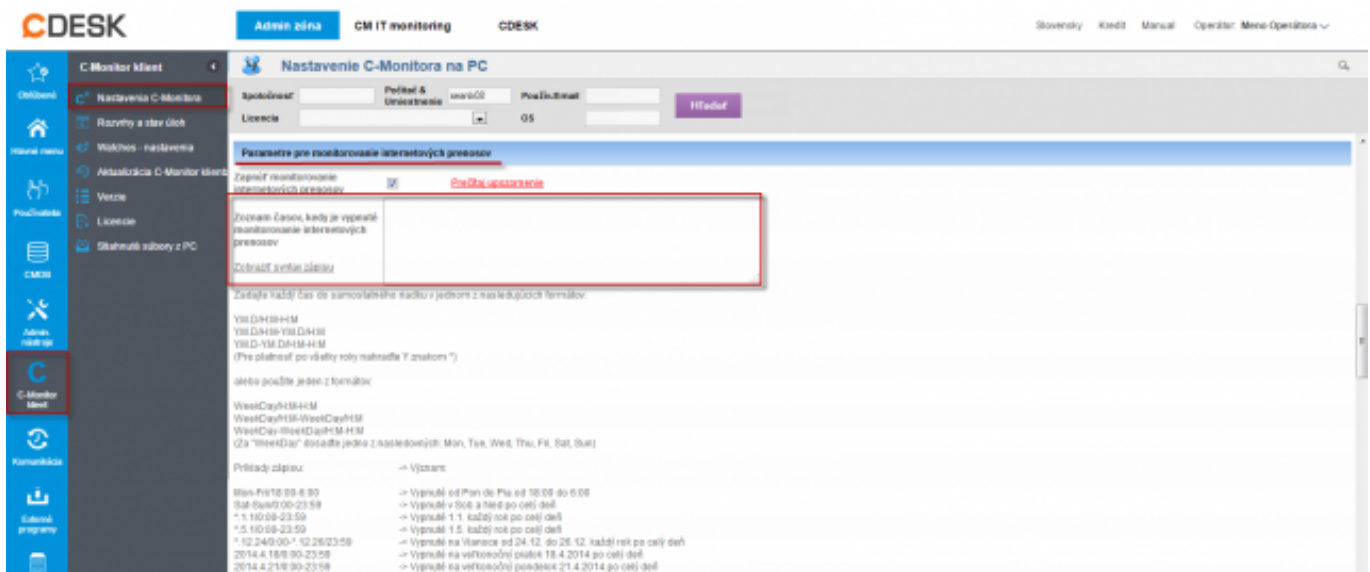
CDESK

Admin zóna CM IT monitoring CDESK

Slovensky Kredit Manual Operator: Meno Operátora

Obľúbené
Hlavné menu
Používatelia
CMDB
Admin nástroje
C-Monitor klient
Komunikácia
Externé programy

C-Monitor klient
Nastavenia C-Monitora
Rozvrhy a stav úloh
Watches - nastavenia
Aktualizácia C-Monitor klienta
Verzie
Licencie
Stiahnuté súbory z PC

Nastavenie C-Monitora na PC

Spoločnosť | Počítač & Umiestnenie | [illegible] | Používateľ
Licencia | OS
Hľadať

Parametre pre monitorovanie internetových prenosov

Zapnúť monitorovanie internetových prenosov
Prečítaj upozornenie

Zoznam časov, kedy je vypnuté monitorovanie internetových prenosov
Zobraziť syntax zápisu

Zadajte každý čas do samostatného riadku v jednom z nasledujúcich formátov:

Y.M.D/H:M-H:M
Y.M.D/H:M-Y.M.D/H:M
Y.M.D-Y.M.D/H:M-H:M
(Pre platnosť po všetky roky nahraďte Y znakom *)

alebo použite jeden z formátov:

WeekDay/H:M-H:M
WeekDay/H:M-WeekDay/H:M
WeekDay-WeekDay/H:M-H:M
(Za "WeekDay" dosaďte jedno z nasledovných: Mon, Tue, Wed, Thu, Fri, Sat, Sun)

Príklady zápisu: -> Výsnam:

Mon-Fri/18:00-6:00 -> Vypnuté od Pon do Pia od 18:00 do 6:00
Sat-Sun/0:00-23:59 -> Vypnuté v Sob a Ned po celý deň
*.1.1/0:00-23:59 -> Vypnuté 1.1. každý rok po celý deň
*.5.1/0:00-23:59 -> Vypnuté 1.5. každý rok po celý deň
*.12.24/0:00-*.12.26/23:59 -> Vypnuté na Vianoce od 24.12. do 26.12. každý rok po celý deň
2014.4.18/0:00-23:59 -> Vypnuté na veľkonočný piatok 18.4.2014 po celý deň
2014.4.21/0:00-23:59 -> Vypnuté na veľkonočný pondelok 21.4.2014 po celý deň